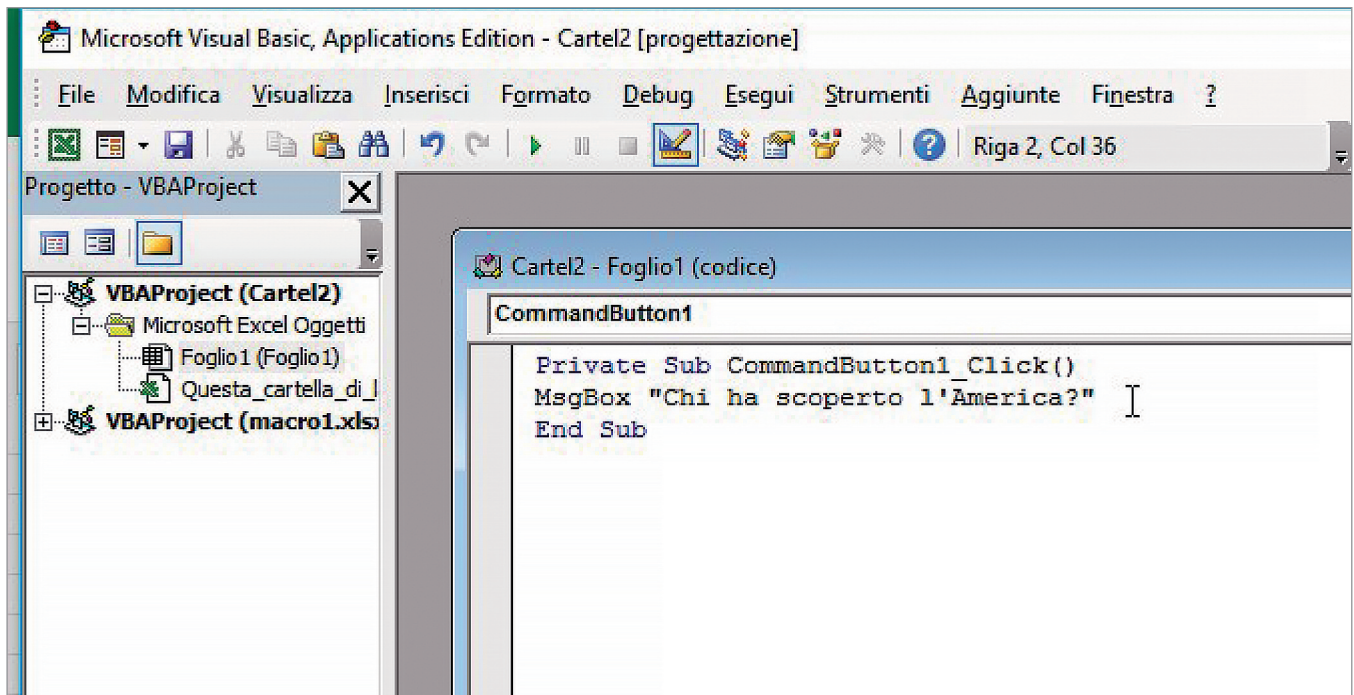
Microsoft Visual Basic, Applications Edition - Cartel2 [progettazione]

File Modifica Visualizza Inserisci Formato Debug Esegui Strumenti Aggiunte Finestra ?

Riga 2, Col 36

Progetto - VBAProject

VBAProject (Cartel2)
Microsoft Excel Oggetti
Foglio1 (Foglio1)
Questa_cartella_di_l
VBAProject (macro1.xlsx

Cartel2 - Foglio1 (codice)

CommandButton1

Private Sub CommandButton1_Click()
MsgBox "Chi ha scoperto l'America?"
End Sub